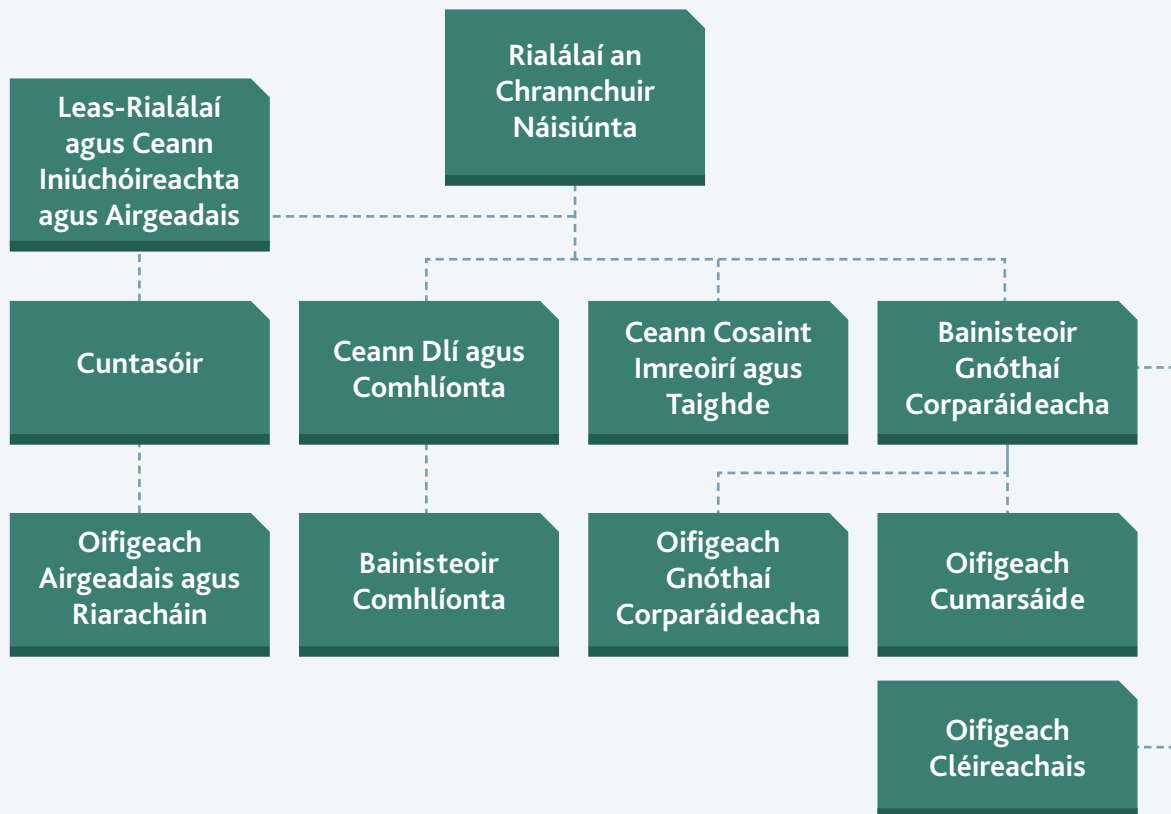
Rialálaí an Chrannchuir Náisiúnta

Leas-Rialálaí agus Ceann Iniúchóireachta agus Airgeadais

Cuntasóir

Ceann Dlí agus Comhlíonta

Ceann Cosaint Imreoirí agus Taighde

Bainisteoir Gnóthaí Corparáideacha

Oifigeach Airgeadais agus Riaracháin

Bainisteoir Comhlíonta

Oifigeach Gnóthaí Corparáideacha

Oifigeach Cumarsáide

Oifigeach Cléireachais